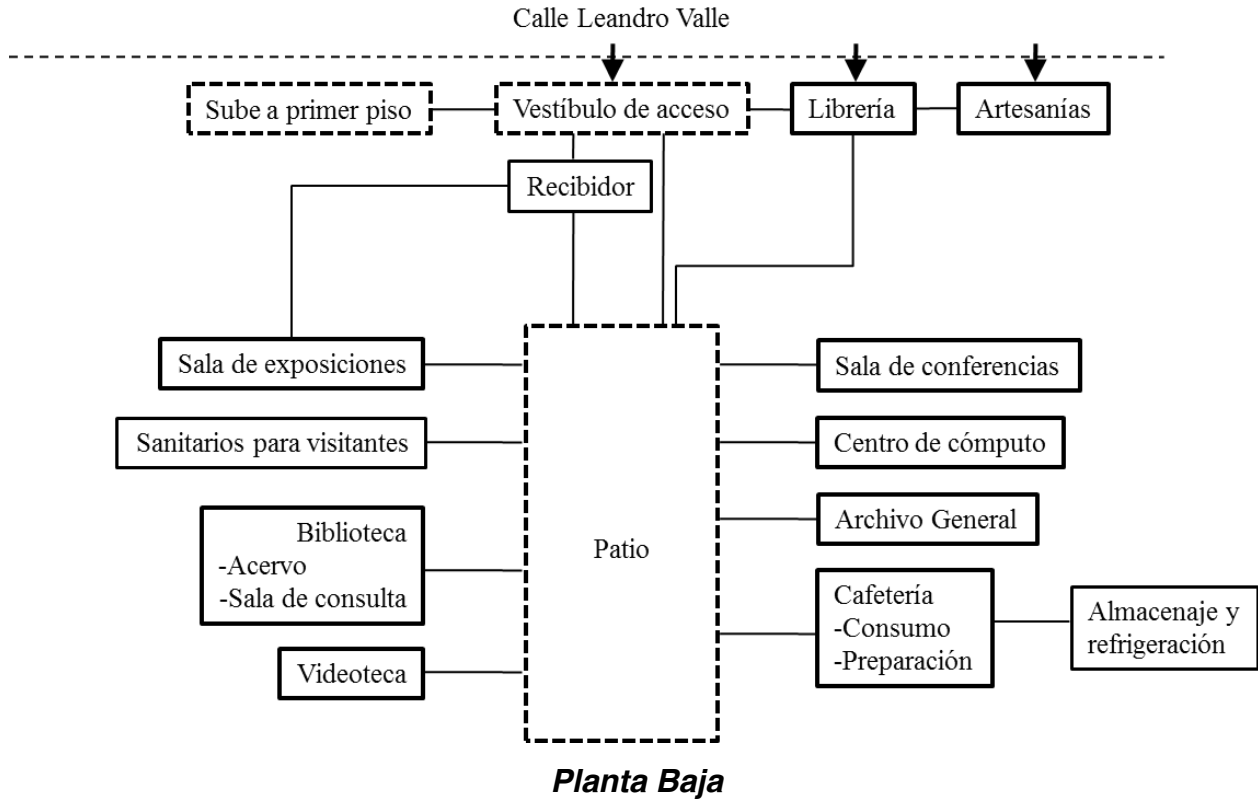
Calle Leandro Valle

Sube a primer piso

Vestíbulo de acceso

Librería

Artesanías

Recibidor

Sala de exposiciones

Sanitarios para visitantes

Biblioteca
-Acervo
-Sala de consulta

Videoteca

Patio

Sala de conferencias

Centro de cómputo

Archivo General

Cafetería
-Consumo
-Preparación

Almacenaje y refrigeración

Planta Baja